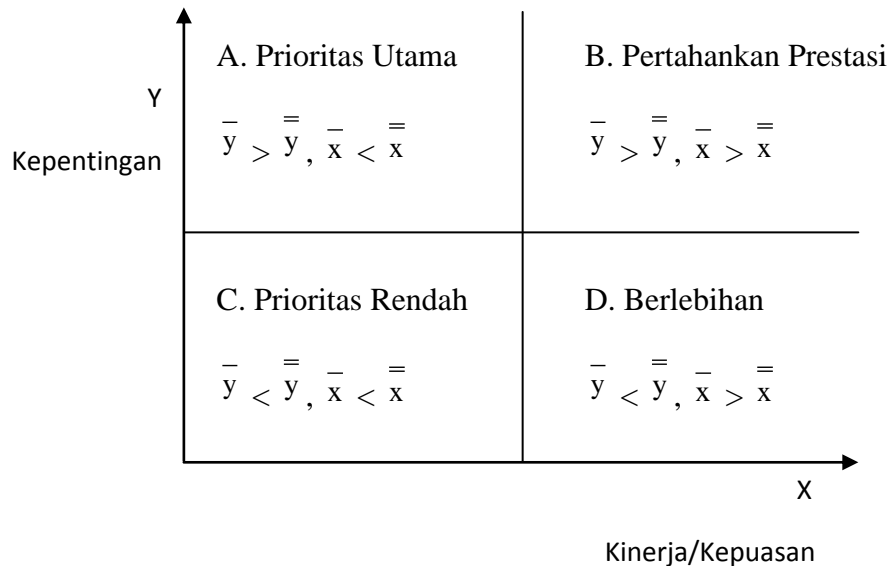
Y

Kepentingan

A. Prioritas Utama

$\bar{y} > \bar{\bar{y}}, \bar{x} < \bar{\bar{x}}$

B. Pertahankan Prestasi

$\bar{y} > \bar{\bar{y}}, \bar{x} > \bar{\bar{x}}$

C. Prioritas Rendah

$\bar{y} < \bar{\bar{y}}, \bar{x} < \bar{\bar{x}}$

D. Berlebihan

$\bar{y} < \bar{\bar{y}}, \bar{x} > \bar{\bar{x}}$

X

Kinerja/Kepuasan